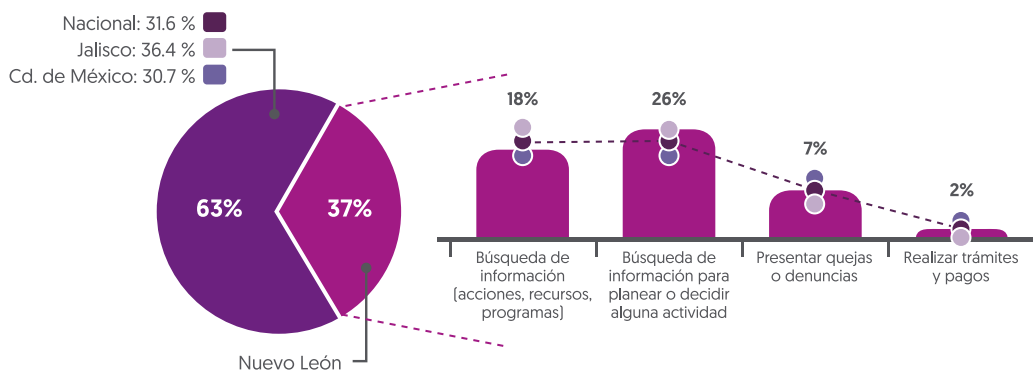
Nacional: 31.6 %
Jalisco: 36.4 %
Cd. de México: 30.7 %

63%
37%

Nuevo León

18%
26%
7%
2%

Búsqueda de información (acciones, recursos, programas)

Búsqueda de información para planear o decidir alguna actividad

Presentar quejas o denuncias

Realizar trámites y pagos